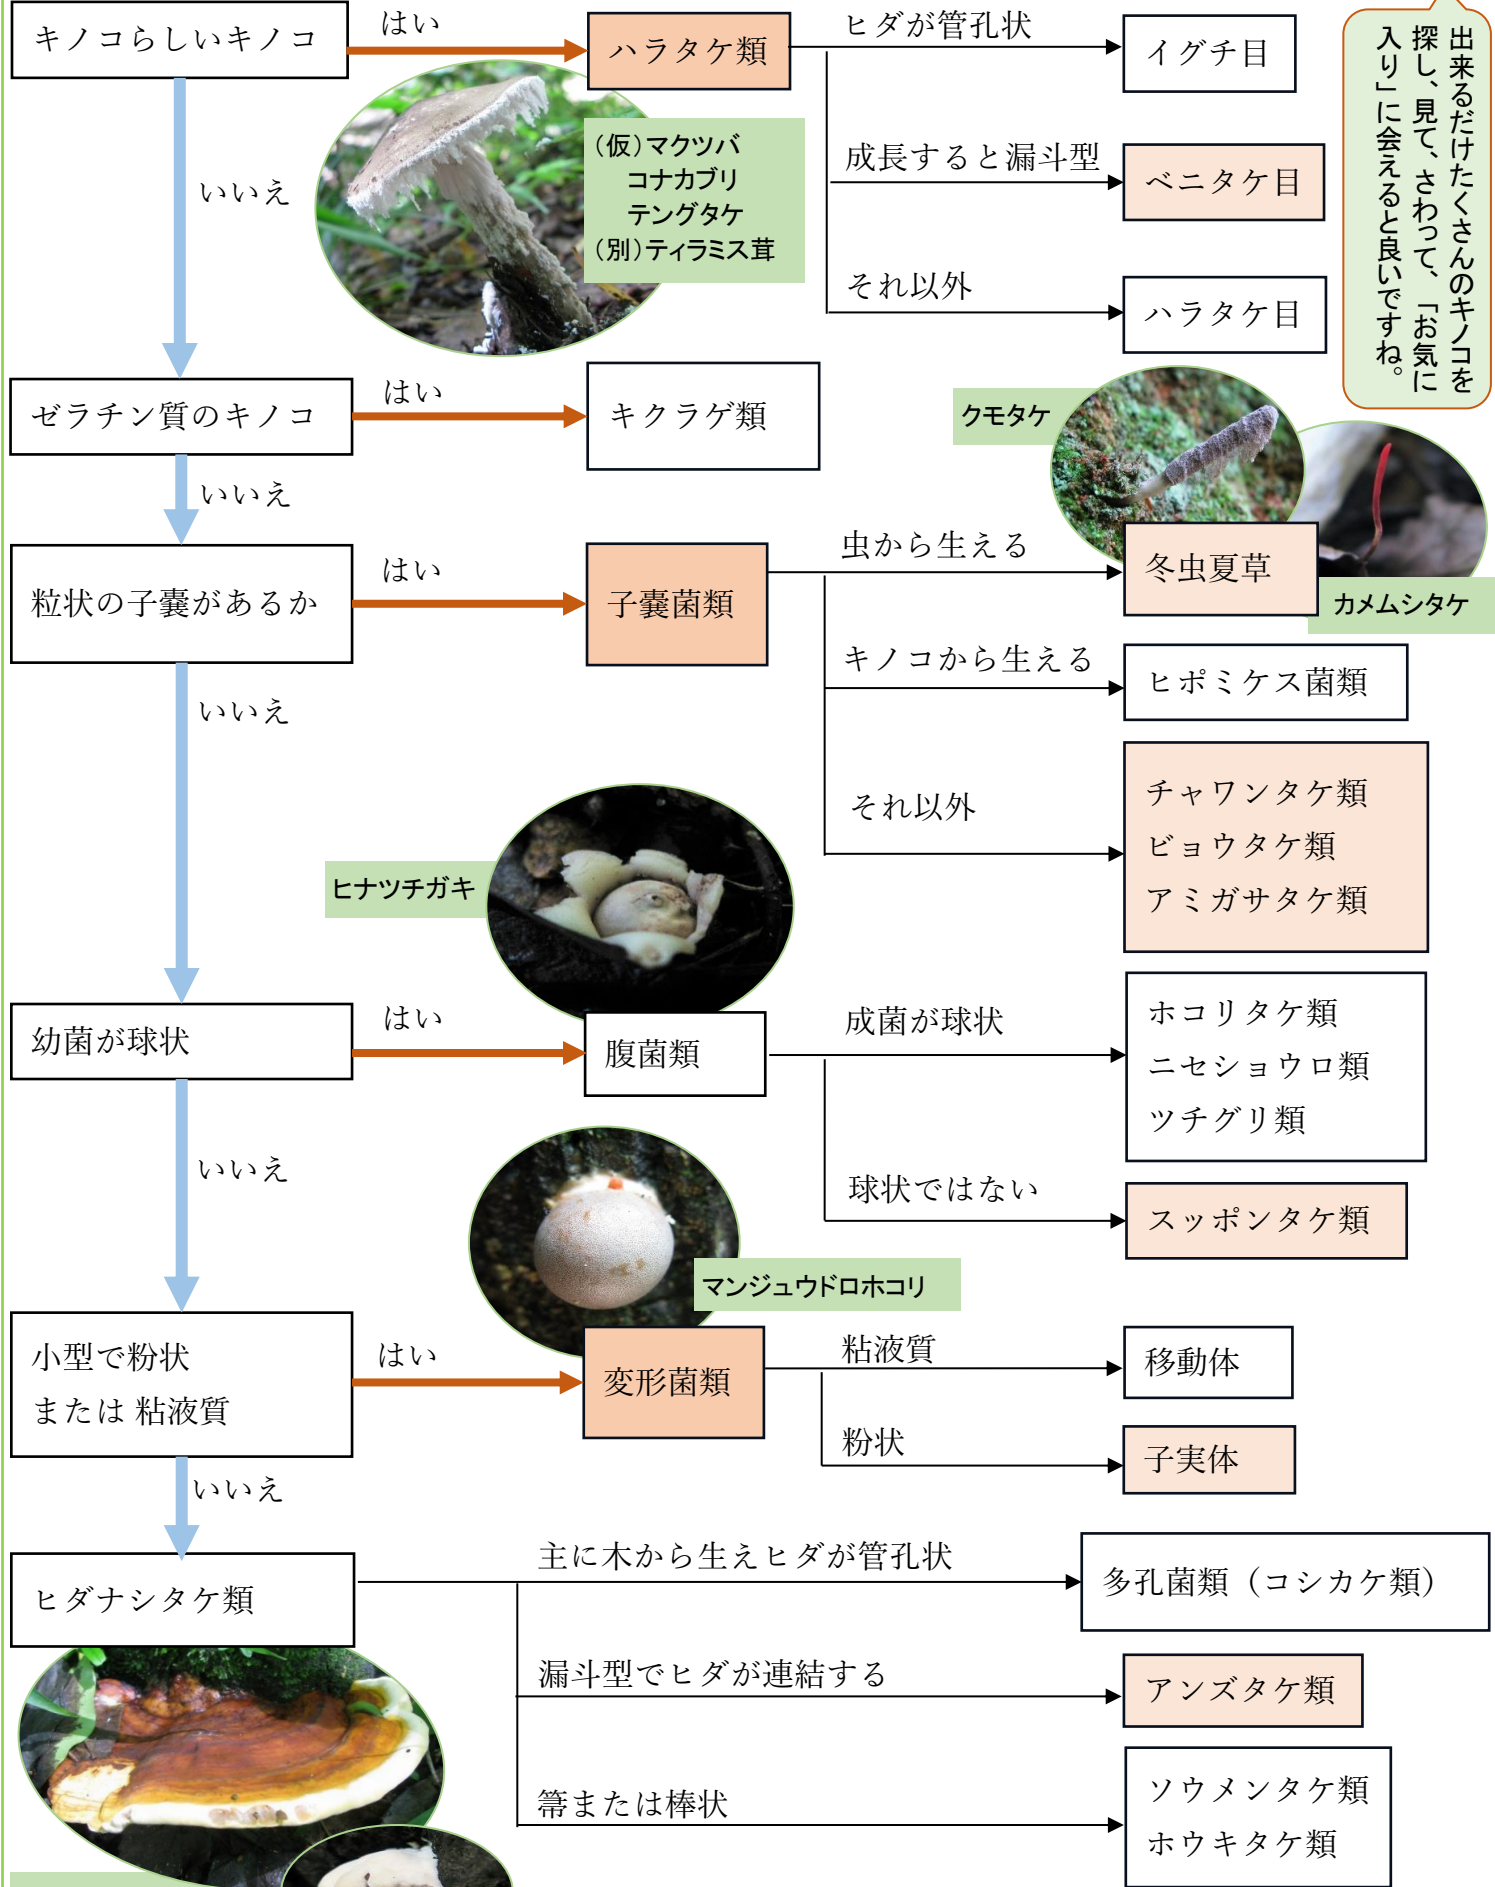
キノコらしいキノコ

はい

ハラタケ類

ヒダが管孔状

イグチ目

成長すると漏斗型

ベニタケ目

それ以外

ハラタケ目

(仮)マクツバ
コナカブリ
テングタケ
(別)ティラミス茸

出来るだけたくさんのキノコを探し、見て、さわって、「お気に入り」に会えると良いですね。

いいえ

ゼラチン質のキノコ

はい

キクラゲ類

クモタケ

いいえ

粒状の子嚢があるか

はい

子嚢菌類

虫から生える

冬虫夏草

カメムシタケ

キノコから生える

ヒポミケス菌類

いいえ

それ以外

チャワンタケ類
ビョウタケ類
アミガサタケ類

ヒナツチガキ

幼菌が球状

はい

腹菌類

成菌が球状

ホコリタケ類
ニセショウロ類
ツチグリ類

いいえ

球状ではない

スッポンタケ類

マンジュウドロホコリ

小型で粉状
または 粘液質

はい

変形菌類

粘液質

移動体

粉状

子実体

いいえ

ヒダナシタケ類

主に木から生えヒダが管孔状

多孔菌類（コシカケ類）

漏斗型でヒダが連結する

アンズタケ類

箒または棒状

ソウメンタケ類
ホウキタケ類